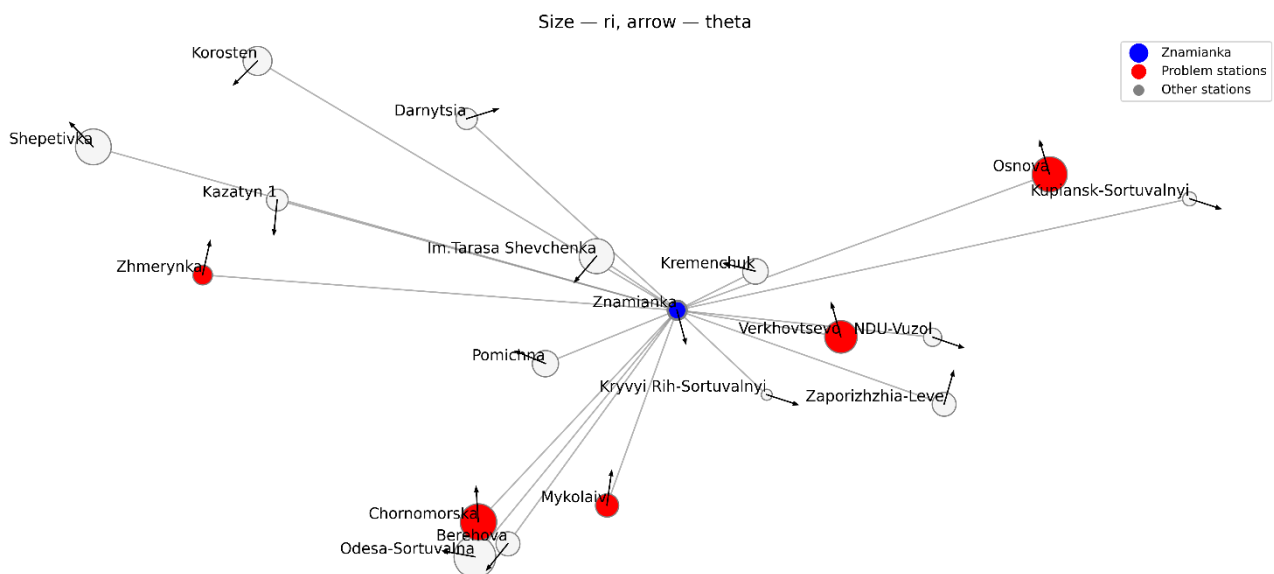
Size — ri, arrow — theta

Znamianka
Problem stations
Other stations

Korosten
Darnytsia
Shepetivka
Osnova
Kupiansk-Sortuvalnyi
Kazatyn 1
Im.Tarasa Shevchenka
Kremenchuk
Zhmerynka
Znamianka
Verkhovtsevo
NDU-Vuzol
Pomichna
Kryvyi Rih-Sortuvalnyi
Zaporizhzhia-Leve
Mykolaiv
Chornomorska
Berehova
Odesa-Sortuvalna